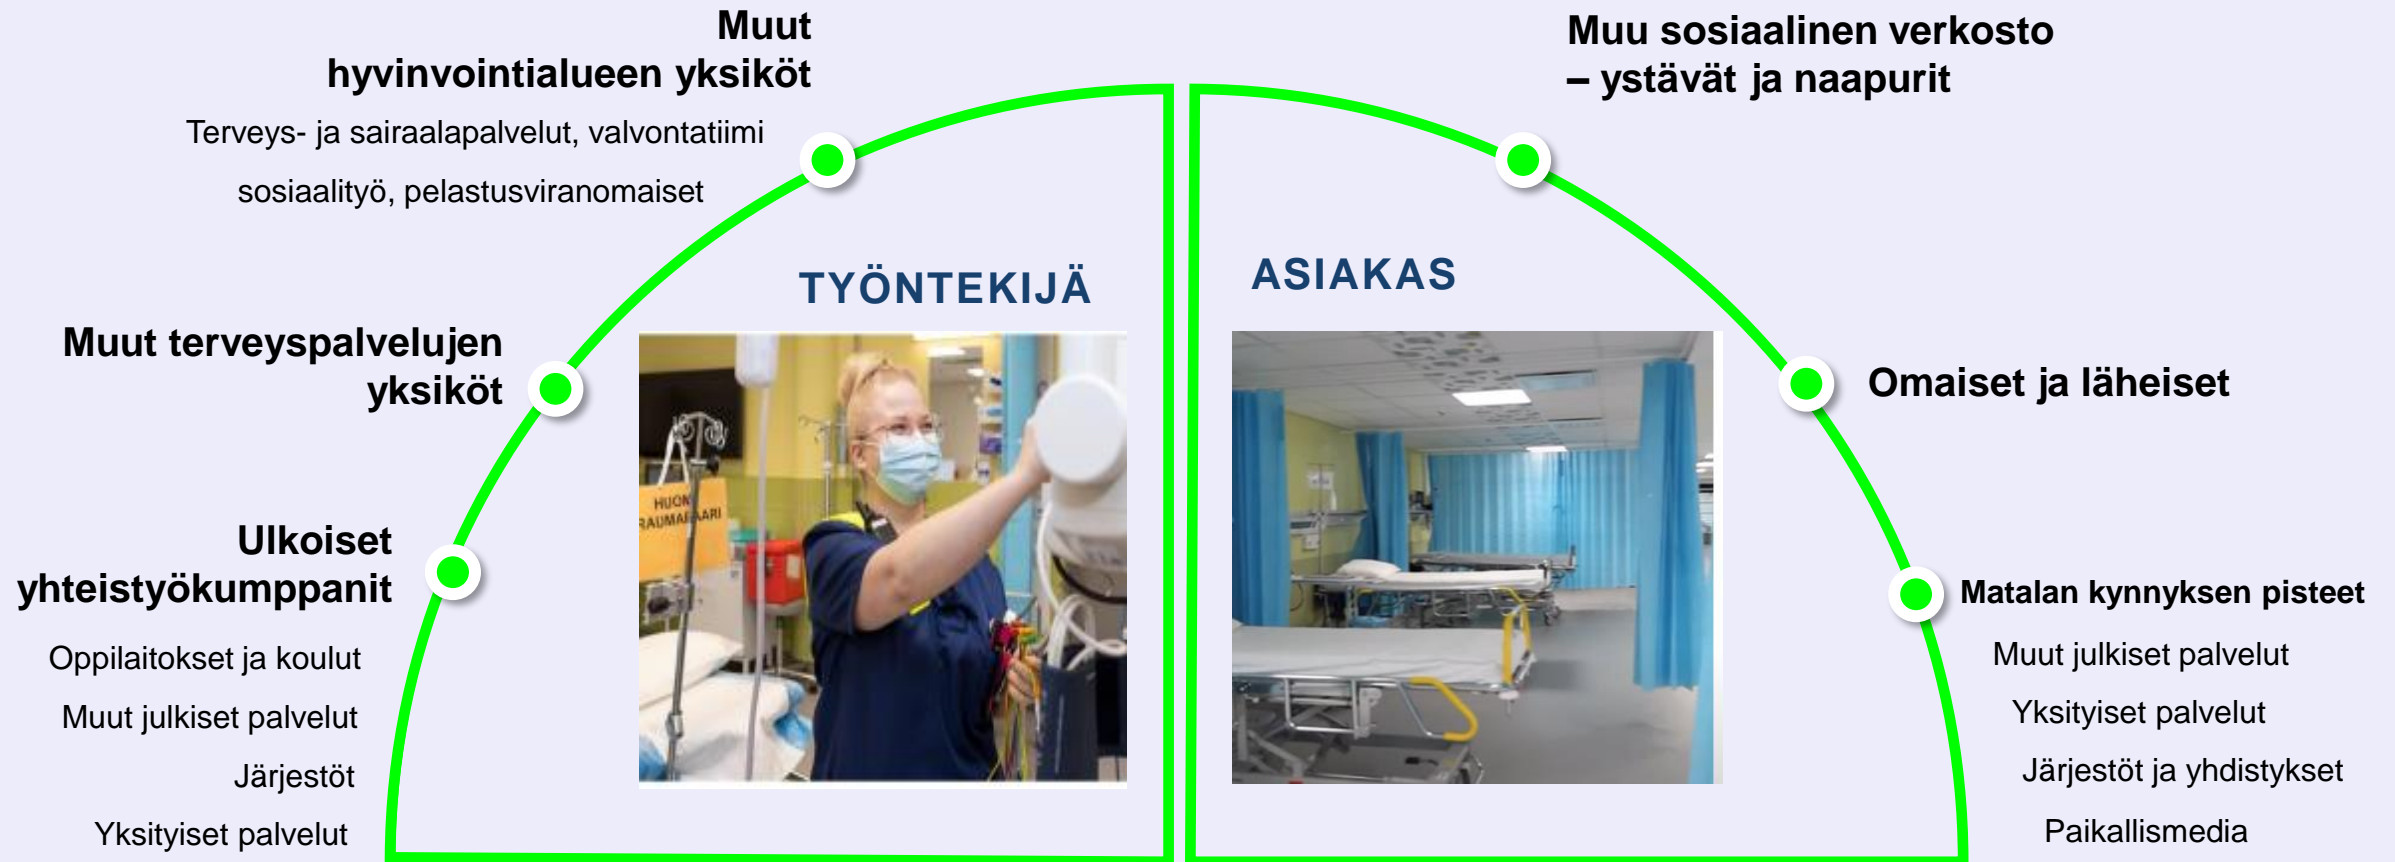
Muut hyvinvointialueen yksiköt

Terveys- ja sairaalapalvelut, valvontatiimi

sosiaalityö, pelastusviranomaiset

Muu sosiaalinen verkosto – ystävät ja naapurit

TYÖNTEKIJÄ

ASIAKAS

Muut terveyspalvelujen yksiköt

HUON RAUMAHAARI

Omaiset ja läheiset

Ulkoiset yhteistyökumppanit

Oppilaitokset ja koulut

Muut julkiset palvelut

Järjestöt

Yksityiset palvelut

Matalan kynnyksen pisteet

Muut julkiset palvelut

Yksityiset palvelut

Järjestöt ja yhdistykset

Paikallismedia